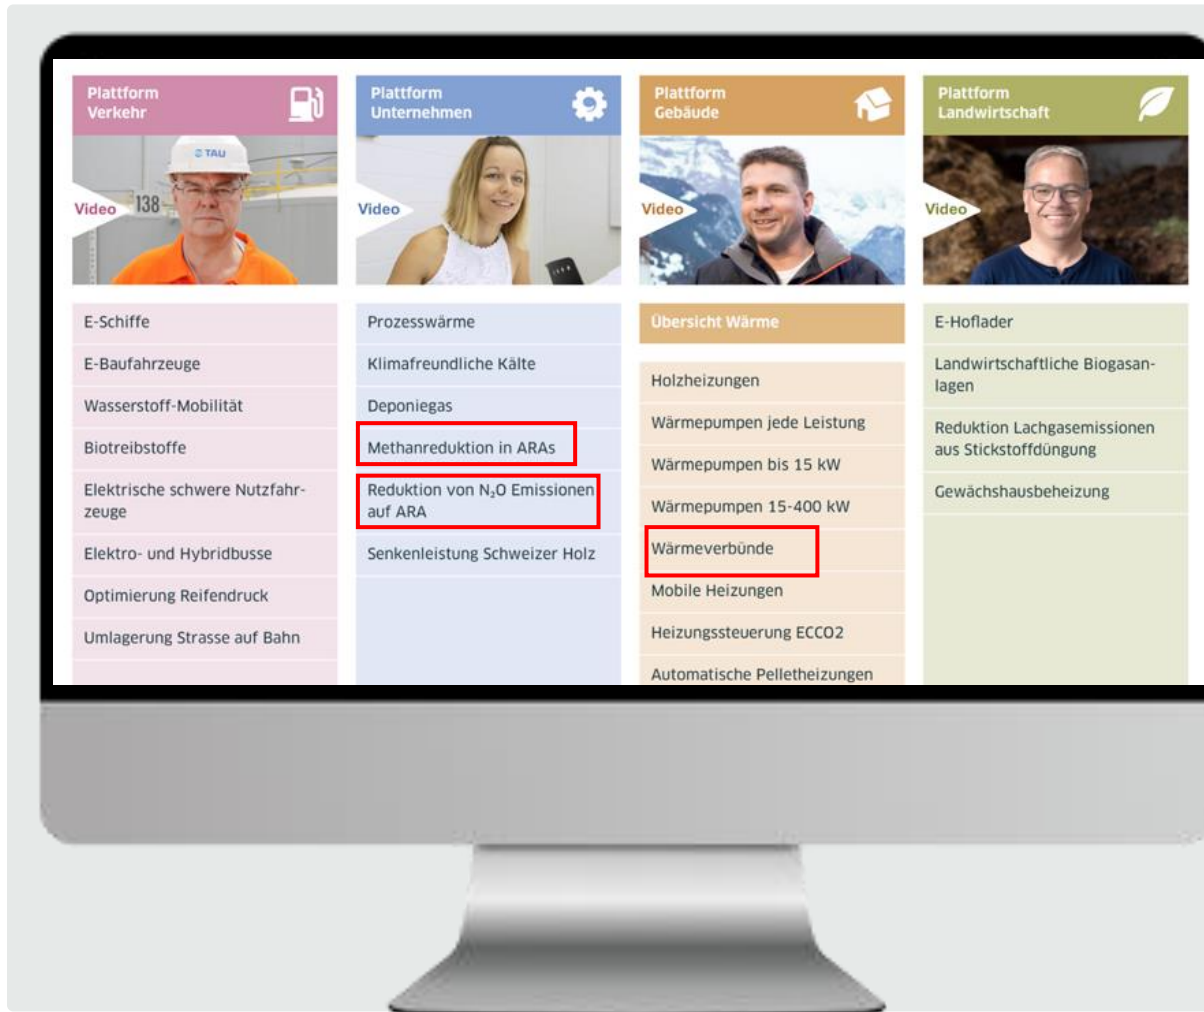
Plattform Verkehr

Video

E-Schiffe

E-Baufahrzeuge

Wasserstoff-Mobilität

Biotreibstoffe

Elektrische schwere Nutzfahrzeuge

Elektro- und Hybridbusse

Optimierung Reifendruck

Umlagerung Strasse auf Bahn

Plattform Unternehmen

Video

Prozesswärme

Klimafreundliche Kälte

Deponiegas

Methanreduktion in ARAs

Reduktion von $N_2O$ Emissionen auf ARA

Senkenleistung Schweizer Holz

Plattform Gebäude

Video

Übersicht Wärme

Holzheizungen

Wärmepumpen jede Leistung

Wärmepumpen bis 15 kW

Wärmepumpen 15-400 kW

Wärmeverbünde

Mobile Heizungen

Heizungssteuerung ECCO2

Automatische Pelletheizungen

Plattform Landwirtschaft

Video

E-Hoflader

Landwirtschaftliche Biogasanlagen

Reduktion Lachgasemissionen aus Stickstoffdüngung

Gewächshausbeheizung